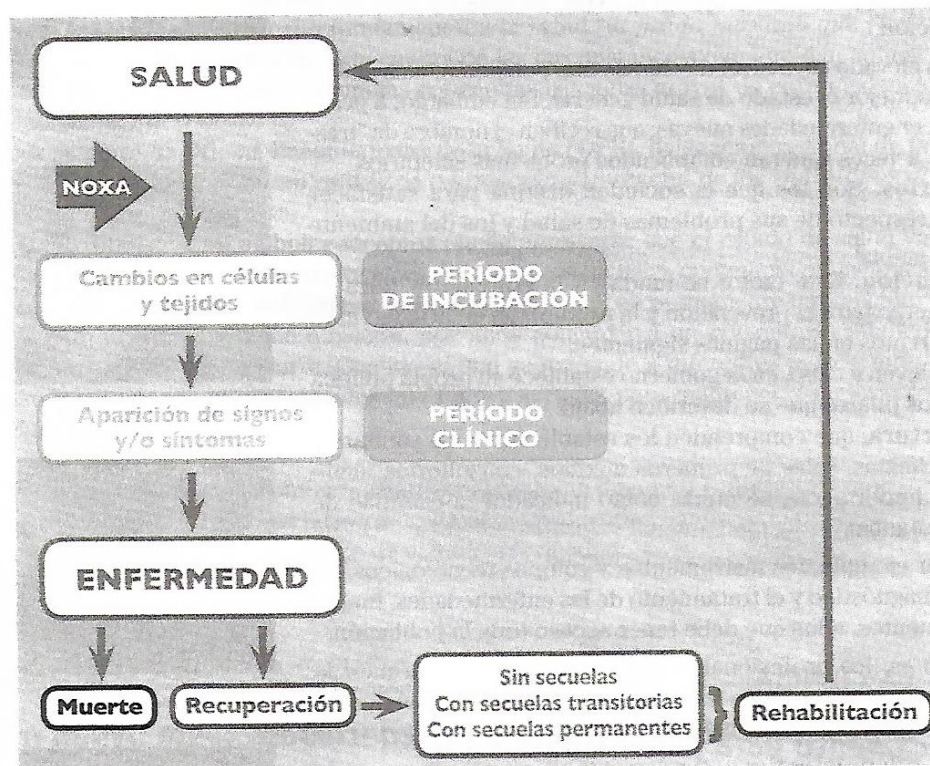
SALUD

NOXA

Cambios en células y tejidos

PERÍODO DE INCUBACIÓN

Aparición de signos y/o síntomas

PERÍODO CLÍNICO

ENFERMEDAD

Muerte

Recuperación

Sin secuelas
Con secuelas transitorias
Con secuelas permanentes

Rehabilitación